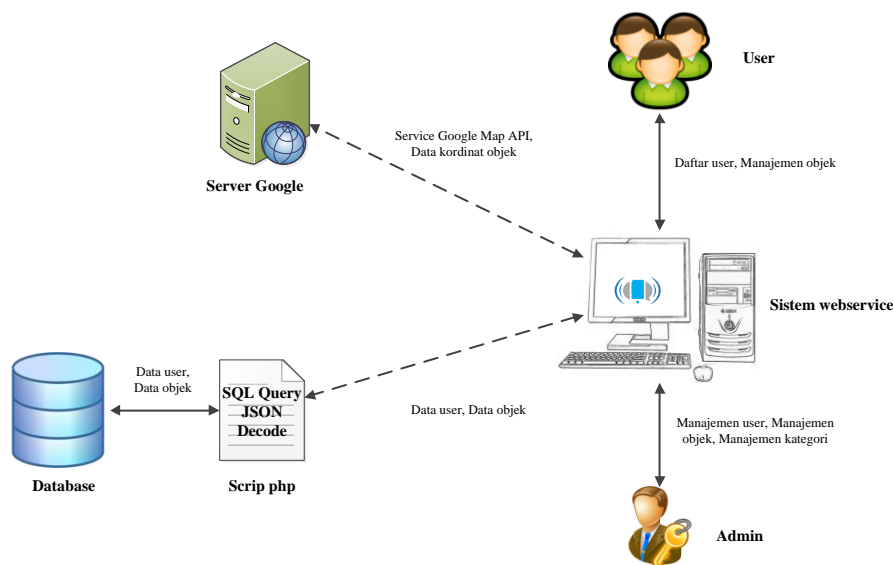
User

Service Google Map API, Data kordinat objek

Daftar user, Manajemen objek

Server Google

Sistem webservice

Data user, Data objek

SQL Query
JSON
Decode

Data user, Data objek

Manajemen user, Manajemen objek, Manajemen kategori

Database

Scrip php

Admin